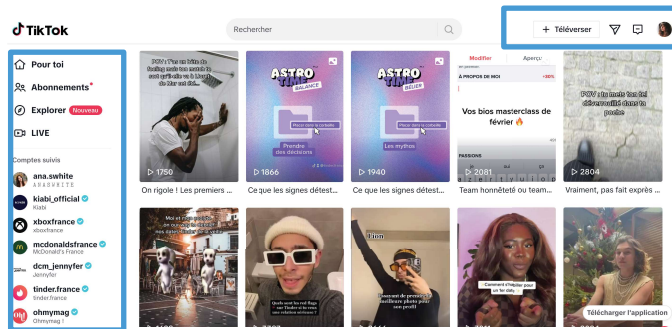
TikTok

Rechercher

+ Téléverser

Pour toi

Abonnements

Explorer Nouveau

LIVE

Comptes suivis

ana.swhite
ANASWHITE

kiabi_official
Kiabi

xboxfrance
xboxfrance

mcdonaldsfrance
McDonald's France

dcm_jennyfer
Jennyfer

tinder.france
tinder.france

ohmymag
Ohmymag !

POV : T'es un bébé de feeling mais tes amis te sort qu'elle est à la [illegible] de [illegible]

1750

On rigole ! Les premiers ...

ASTRO TIME
BALANCE
Place dans la corbeille
Prendre des décisions

1866

Ce que les signes détest...

ASTRO TIME
BÉLIER
Place dans la corbeille
Les mythes

1940

Ce que les signes détest...

Modifier
Aperçu
À PROPOS DE MOI
Vos bios masterclass de février 🔥
PASSIONS

2081

Team honnêteté ou team...

POV : tu mets ton tel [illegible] dans ta poche

2804

Vraiment, pas fait exprès ...

Moi et mes potes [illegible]

Quand seule ton red flag est Tinder et tu reçois une relation sérieuse !

bien

Quand tu retrouve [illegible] meilleure photo pour ton profil

- Comment s'habiller pour un 1er date

Télécharger l'application